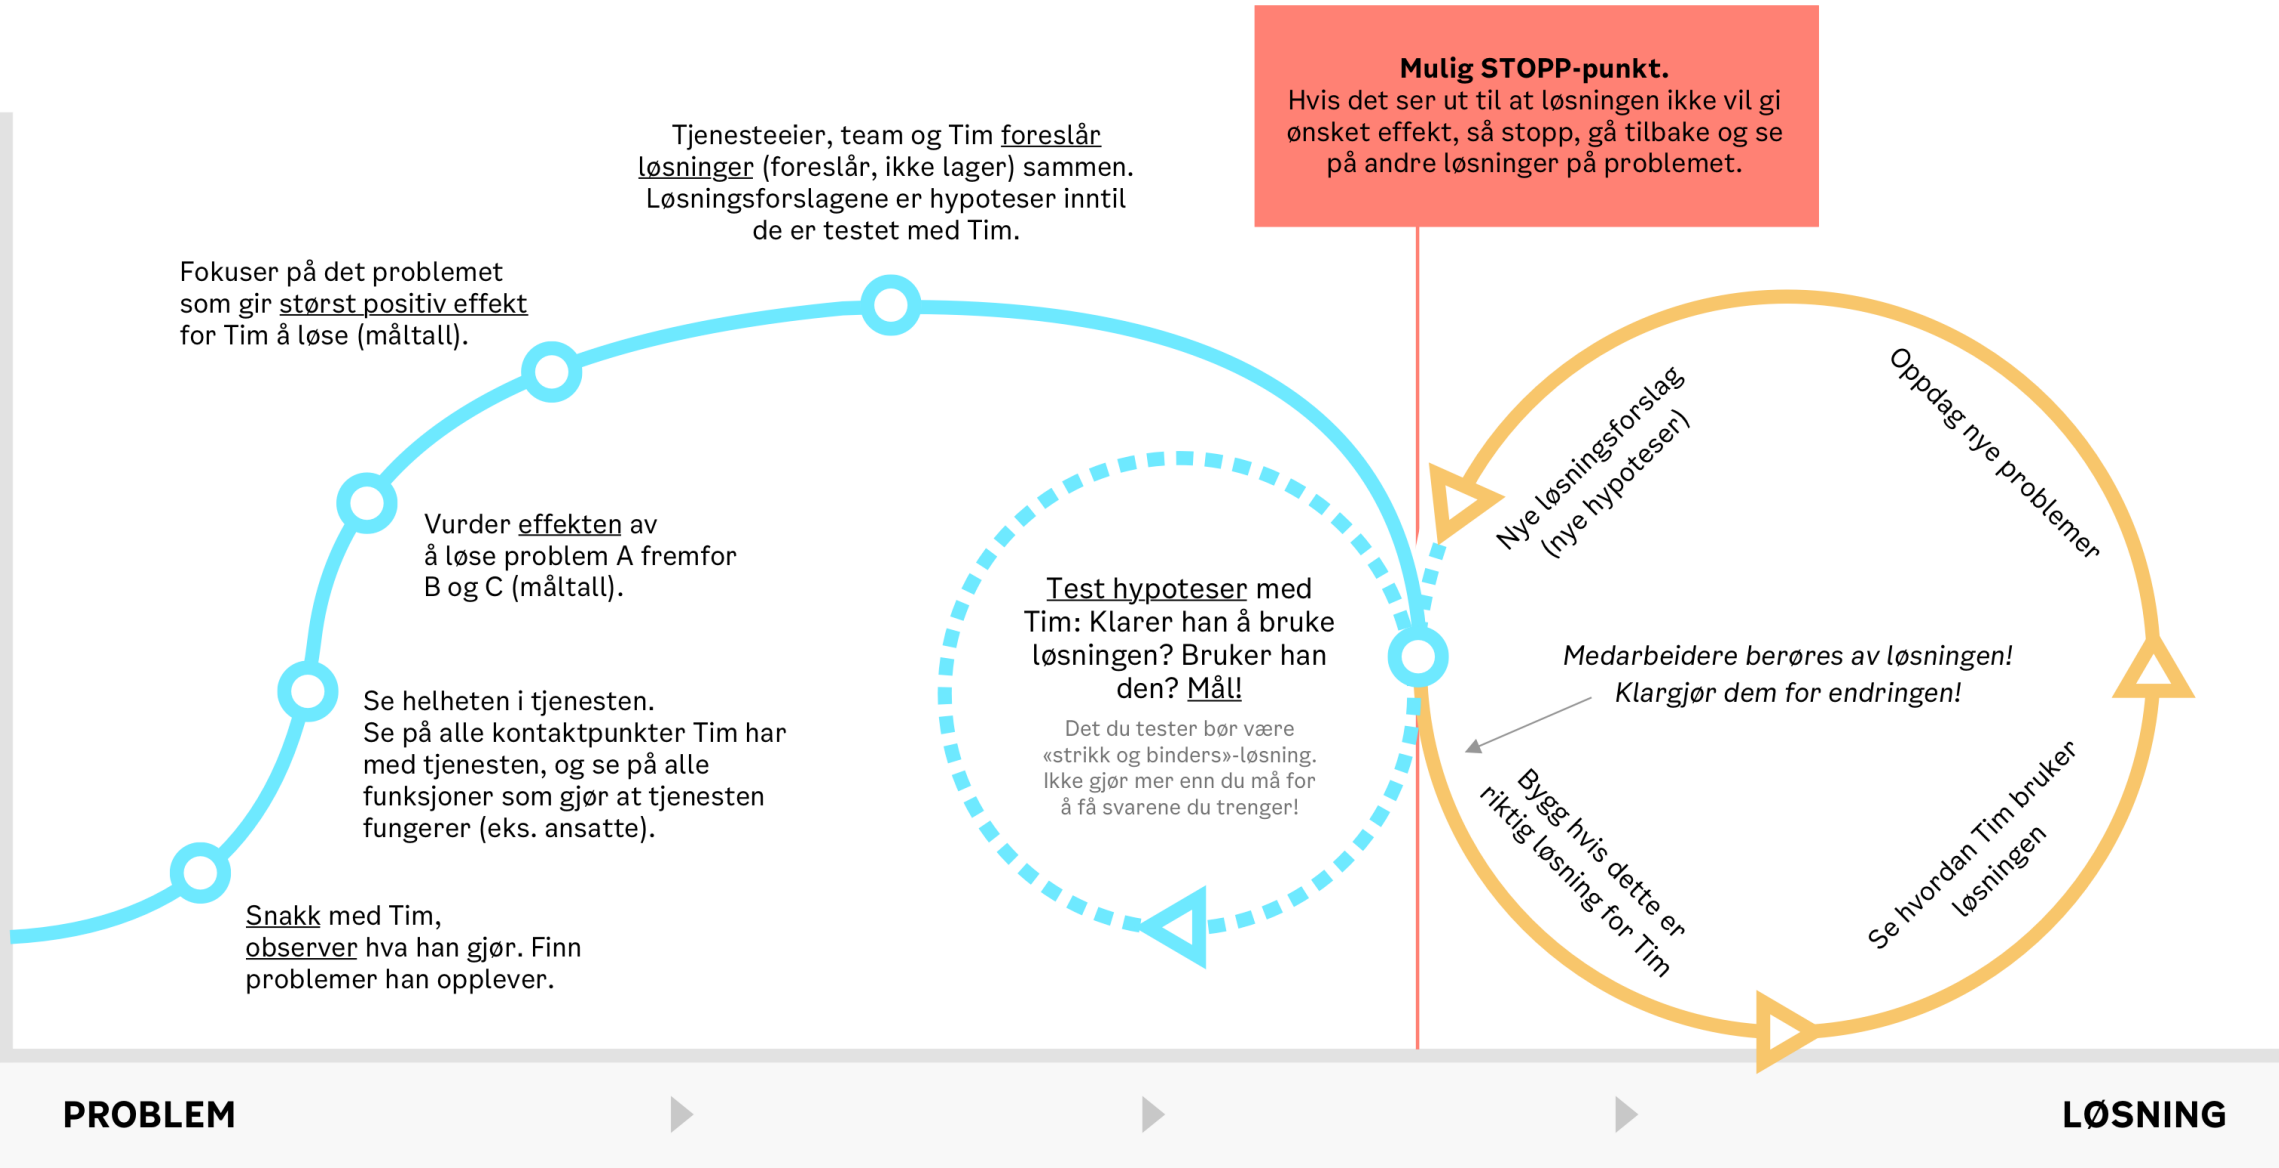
**Mulig STOPP-punkt.**
Hvis det ser ut til at løsningen ikke vil gi ønsket effekt, så stopp, gå tilbake og se på andre løsninger på problemet.

Tjenesteeier, team og Tim foreslår løsninger (foreslår, ikke lager) sammen. Løsningsforslagene er hypoteser inntil de er testet med Tim.

Fokuser på det problemet som gir størst positiv effekt for Tim å løse (måltall).

Vurder effekten av å løse problem A fremfor B og C (måltall).

Se helheten i tjenesten.
Se på alle kontaktpunkter Tim har med tjenesten, og se på alle funksjoner som gjør at tjenesten fungerer (eks. ansatte).

Snakk med Tim, observer hva han gjør. Finn problemer han opplever.

Test hypoteser med Tim: Klarer han å bruke løsningen? Bruker han den? Mål!

Det du tester bør være «strikk og binders»-løsning. Ikke gjør mer enn du må for å få svarene du trenger!

Nye løsningsforslag (nye hypoteser)

Oppdag nye problemer

Medarbeidere berøres av løsningen! Klargjør dem for endringen!

Bygg hvis dette er riktig løsning for Tim

Se hvordan Tim bruker løsningen

PROBLEM

LØSNING